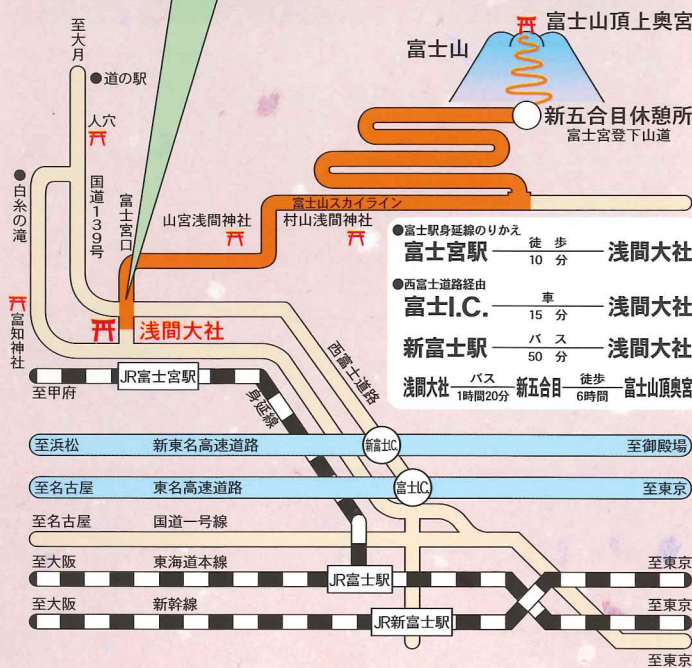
至大月

●道の駅

人穴

国道139号

富士宮口

●白糸の滝

富知神社

富士山頂上奥宮

富士山

新五合目休憩所

富士宮登下山道

富士山スカイライン

山宮浅間神社

村山浅間神社

浅間大社

●富士駅身延線のりかえ

| 富士宮駅 | 徒歩 10分 | 浅間大社 |
|---|---|---|

●西富士道路経由

| 富士I.C. | 車 15分 | 浅間大社 |
|---|---|---|
| 新富士駅 | バス 50分 | 浅間大社 |

浅間大社 バス 1時間20分 新五合目 徒歩 6時間 富士山頂奥宮

西富士道路

JR富士宮駅

至甲府

身延線

至浜松 新東名高速道路 新富士I.C. 至御殿場

至名古屋 東名高速道路 富士I.C. 至東京

至名古屋 国道一号線

至大阪 東海道本線 JR富士駅 至東京

至大阪 新幹線 JR新富士駅 至東京

至東京